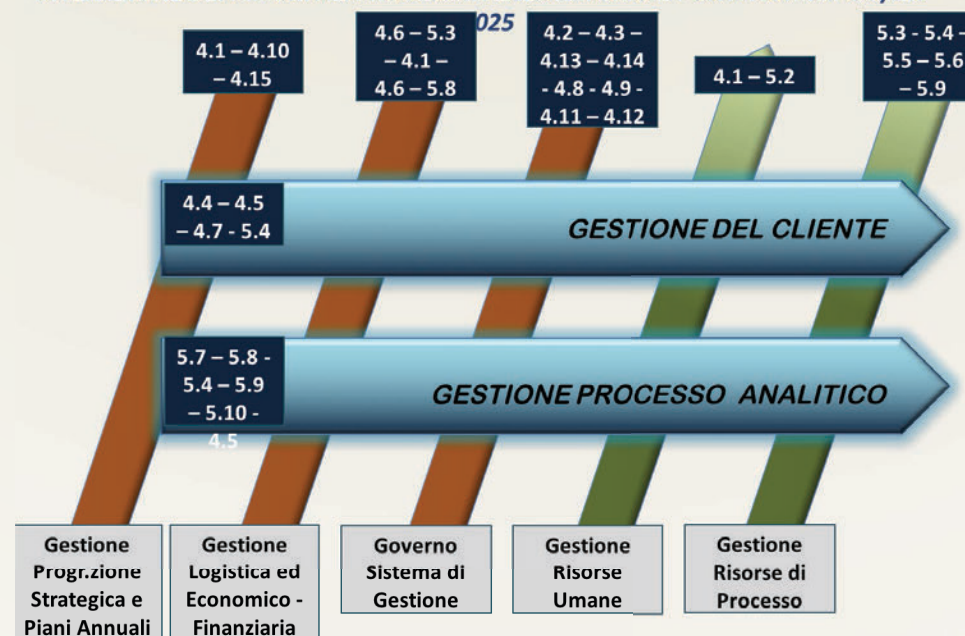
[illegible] 025

4.1 – 4.10 – 4.15

4.6 – 5.3 – 4.1 – 4.6 – 5.8

4.2 – 4.3 – 4.13 – 4.14 - 4.8 - 4.9 - 4.11 – 4.12

4.1 – 5.2

5.3 - 5.4 – 5.5 – 5.6 – 5.9

4.4 – 4.5 – 4.7 - 5.4

GESTIONE DEL CLIENTE

5.7 – 5.8 - 5.4 – 5.9 – 5.10 - 4.5

GESTIONE PROCESSO ANALITICO

Gestione Progr.zione Strategica e Piani Annuali

Gestione Logistica ed Economico - Finanziaria

Governo Sistema di Gestione

Gestione Risorse Umane

Gestione Risorse di Processo